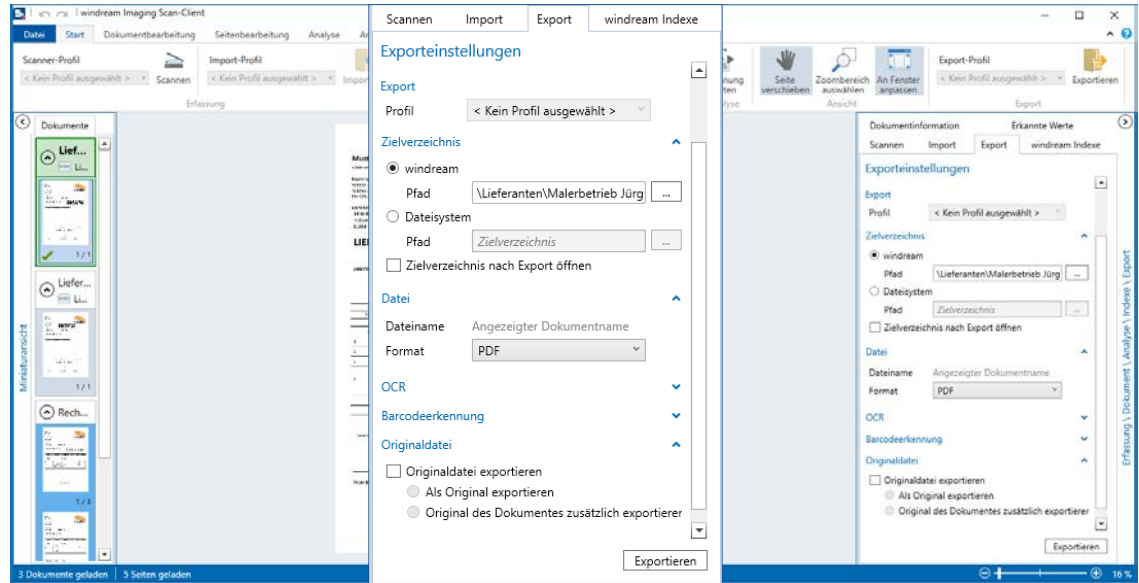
windream Imaging Scan-Client

Datei Start Dokumentbearbeitung Seitenbearbeitung Analyse

Scanner-Profil
< Kein Profil ausgewählt >
Scannen
Import-Profil
< Kein Profil ausgewählt >
Erfassung

Dokumente
Lief...
Li...
1 / 1
Liefer...
Li...
1 / 1
Rech...
1 / 3
Miniaturansicht

Seite verschieben
Zoombereich auswählen
An Fenster anpassen
Ansicht
Export-Profil
< Kein Profil ausgewählt >
Exportieren
Export

Scannen | Import | Export | windream Indexe

Exporteinstellungen

Export
Profil < Kein Profil ausgewählt >

Zielverzeichnis
windream
Pfad \Lieferanten\Malerbetrieb Jürg ...
Dateisystem
Pfad Zielverzeichnis ...
Zielverzeichnis nach Export öffnen

Datei
Dateiname Angezeigter Dokumentname
Format PDF

OCR
Barcodeerkennung
Originaldatei
Originaldatei exportieren
Als Original exportieren
Original des Dokumentes zusätzlich exportierer

Exportieren

Dokumentinformation | Erkannte Werte
Scannen | Import | Export | windream Indexe

Exporteinstellungen

Export
Profil < Kein Profil ausgewählt >

Zielverzeichnis
windream
Pfad \Lieferanten\Malerbetrieb Jürg ...
Dateisystem
Pfad Zielverzeichnis ...
Zielverzeichnis nach Export öffnen

Datei
Dateiname Angezeigter Dokumentname
Format PDF

OCR
Barcodeerkennung
Originaldatei
Originaldatei exportieren
Als Original exportieren
Original des Dokumentes zusätzlich exportierer

Exportieren

Erfassung \ Dokument \ Analyse \ Indexe \ Export

3 Dokumente geladen | 5 Seiten geladen
16 %